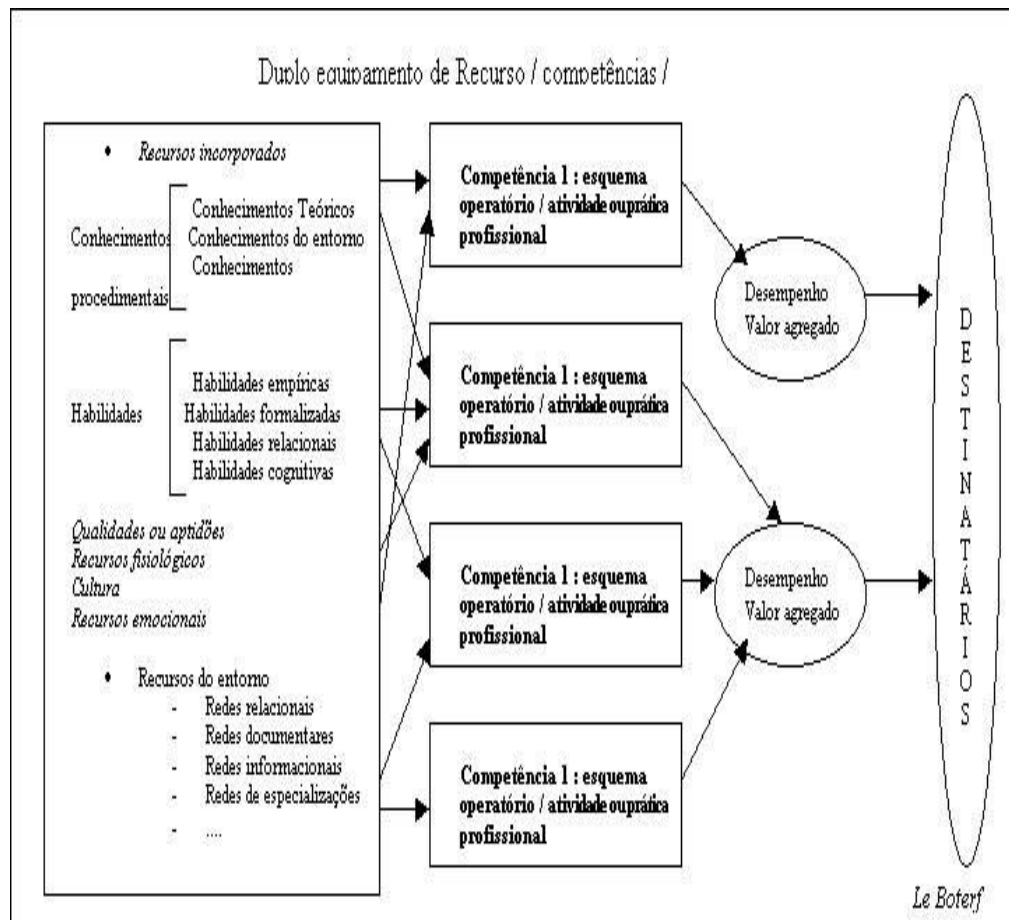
Duplo equipamento de Recurso / competências /

• Recursos incorporados

Conhecimentos Teóricos
Conhecimentos Conhecimentos do entorno
Conhecimentos
procedimentais

Habilidades empíricas
Habilidades formalizadas
Habilidades Habilidades relacionais
Habilidades cognitivas

Qualidades ou aptidões
Recursos fisiológicos
Cultura
Recursos emocionais

• Recursos do entorno
- Redes relacionais
- Redes documentares
- Redes informacionais
- Redes de especializações
- ....

Competência 1 : esquema operatório / atividade ouprática profissional

Competência 1 : esquema operatório / atividade ouprática profissional

Competência 1 : esquema operatório / atividade ouprática profissional

Competência 1 : esquema operatório / atividade ouprática profissional

Desempenho
Valor agregado

Desempenho
Valor agregado

D E S T I N A T Á R I O S

Le Boterf